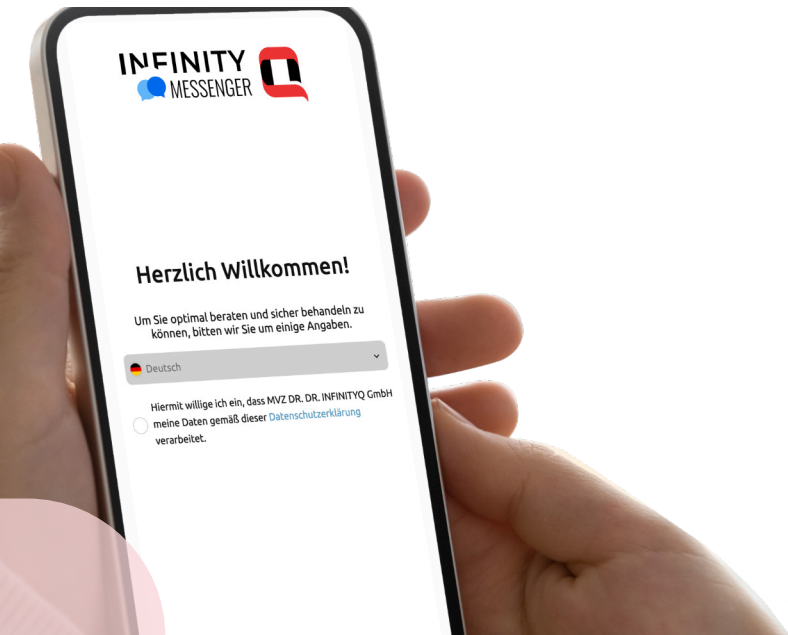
INFINITY
MESSENGER

Herzlich Willkommen!

Um Sie optimal beraten und sicher behandeln zu können, bitten wir Sie um einige Angaben.

Deutsch

Hiermit willige ich ein, dass MVZ DR. DR. INFINITYQ GmbH meine Daten gemäß dieser Datenschutzerklärung verarbeitet.